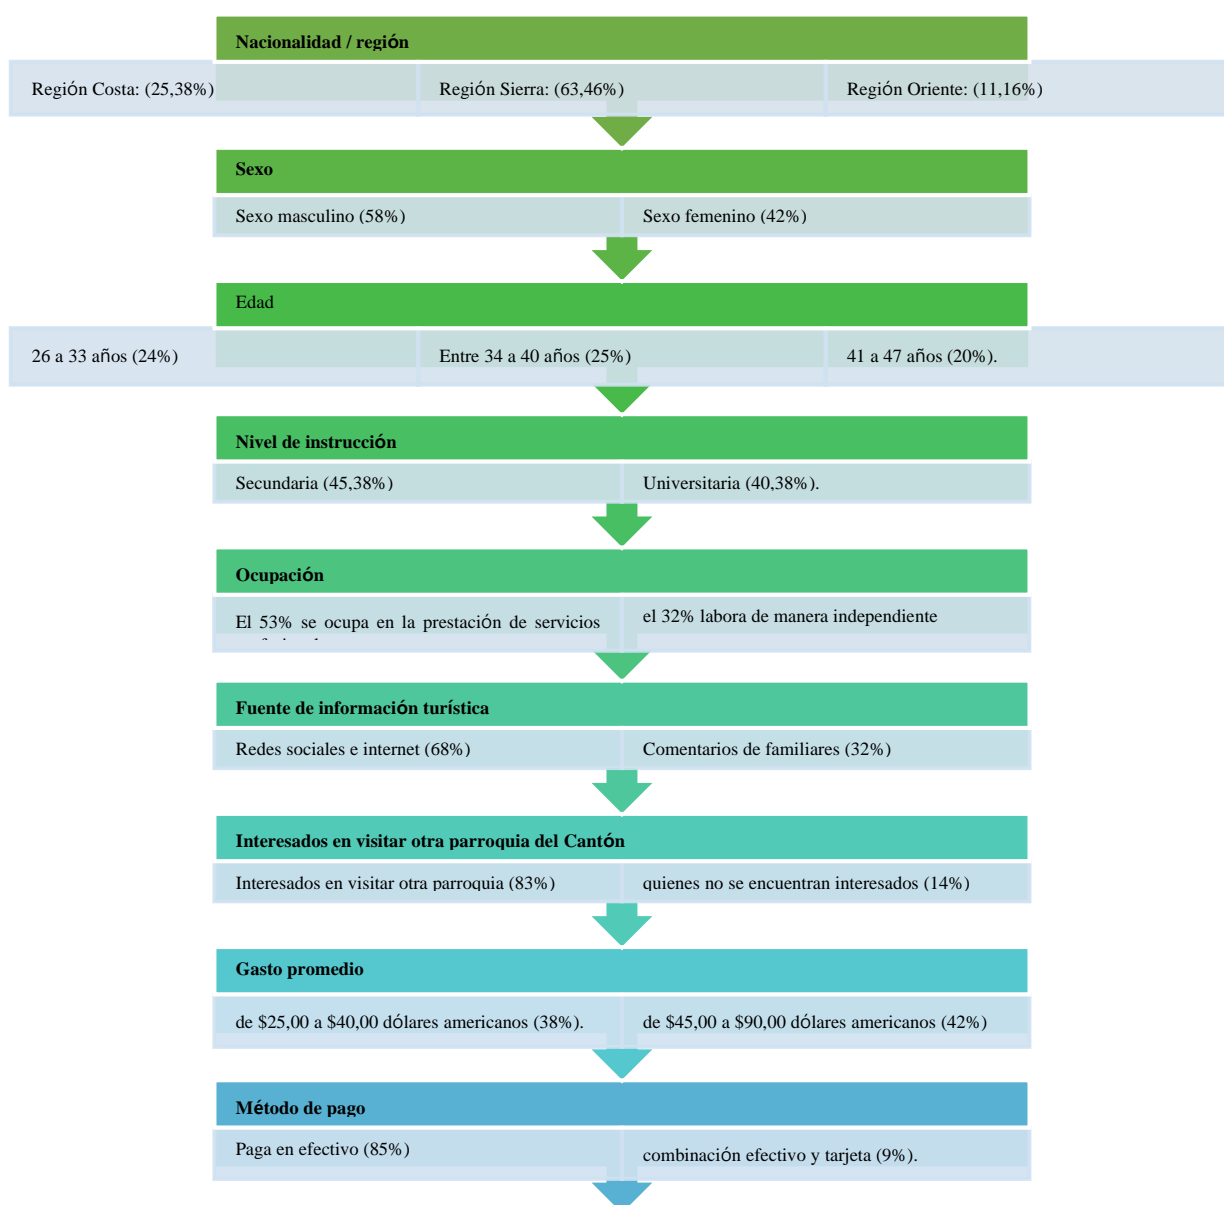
Nacionalidad / región

Región Costa: (25,38%)

Región Sierra: (63,46%)

Región Oriente: (11,16%)

Sexo

Sexo masculino (58%)

Sexo femenino (42%)

Edad

26 a 33 años (24%)

Entre 34 a 40 años (25%)

41 a 47 años (20%).

Nivel de instrucción

Secundaria (45,38%)

Universitaria (40,38%).

Ocupación

El 53% se ocupa en la prestación de servicios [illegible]

el 32% labora de manera independiente

Fuente de información turística

Redes sociales e internet (68%)

Comentarios de familiares (32%)

Interesados en visitar otra parroquia del Cantón

Interesados en visitar otra parroquia (83%)

quienes no se encuentran interesados (14%)

Gasto promedio

de $25,00 a $40,00 dólares americanos (38%).

de $45,00 a $90,00 dólares americanos (42%)

Método de pago

Paga en efectivo (85%)

combinación efectivo y tarjeta (9%).